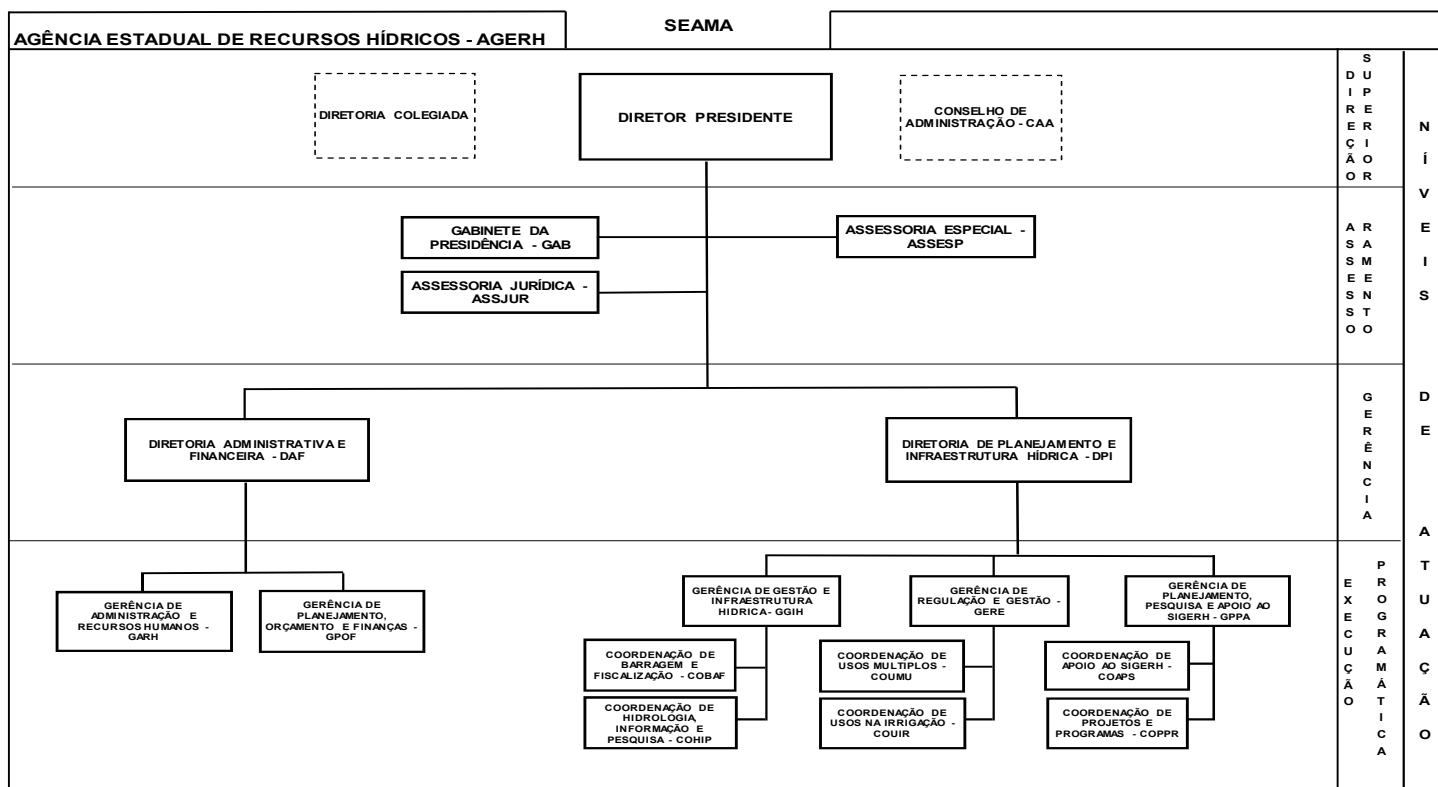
AGÊNCIA ESTADUAL DE RECURSOS HÍDRICOS - AGERH

SEAMA

DIRETORIA COLEGIADA

DIRETOR PRESIDENTE

CONSELHO DE ADMINISTRAÇÃO - CAA

DIREÇÃO SUPERIOR

GABINETE DA PRESIDÊNCIA - GAB

ASSESSORIA ESPECIAL - ASSESP

ASSESSORIA JURÍDICA - ASSJUR

ASSESSORAMENTO

DIRETORIA ADMINISTRATIVA E FINANCEIRA - DAF

DIRETORIA DE PLANEJAMENTO E INFRAESTRUTURA HÍDRICA - DPI

GERÊNCIA

GERÊNCIA DE ADMINISTRAÇÃO E RECURSOS HUMANOS - GARH

GERÊNCIA DE PLANEJAMENTO, ORÇAMENTO E FINANÇAS - GPOF

GERÊNCIA DE GESTÃO E INFRAESTRUTURA HIDRICA - GGIH

GERÊNCIA DE REGULAÇÃO E GESTÃO - GERE

GERÊNCIA DE PLANEJAMENTO, PESQUISA E APOIO AO SIGERH - GPPA

COORDENAÇÃO DE BARRAGEM E FISCALIZAÇÃO - COBAF

COORDENAÇÃO DE HIDROLOGIA, INFORMAÇÃO E PESQUISA - COHIP

COORDENAÇÃO DE USOS MULTIPLOS - COUMU

COORDENAÇÃO DE USOS NA IRRIGAÇÃO - COUIR

COORDENAÇÃO DE APOIO AO SIGERH - COAPS

COORDENAÇÃO DE PROJETOS E PROGRAMAS - COPPR

EXECUÇÃO PROGRAMÁTICA

NÍVEIS DE ATUAÇÃO